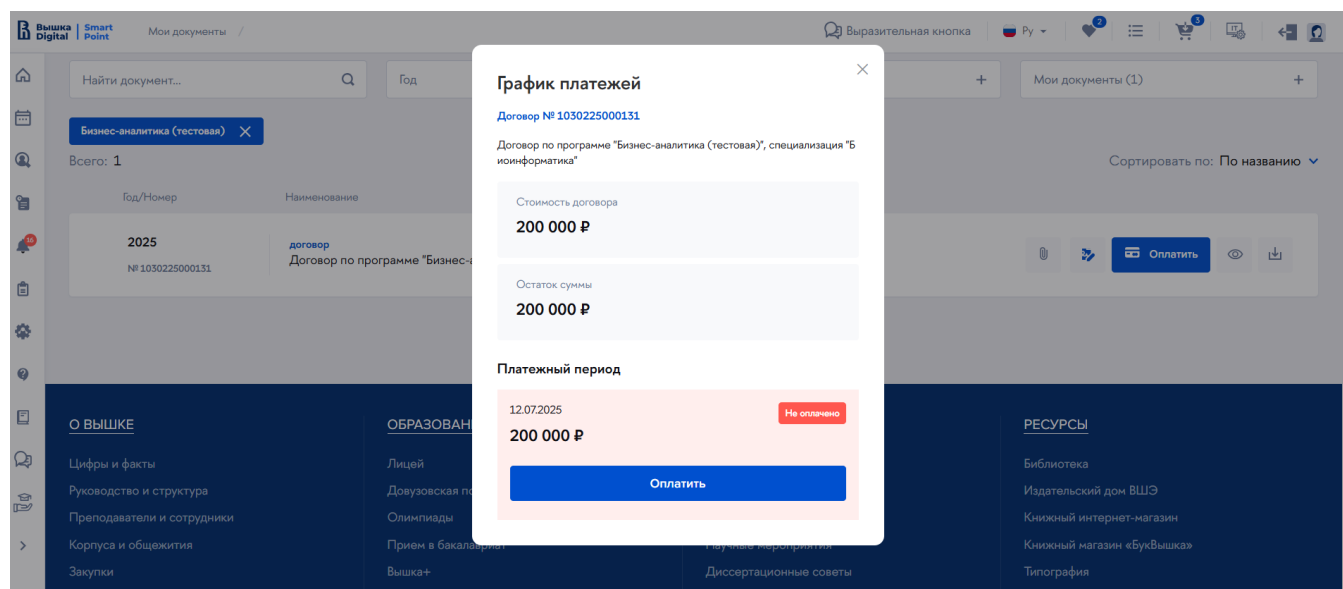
Вышка Digital | Smart Point

Мои документы /

Выразительная кнопка

Ру

2

3

Найти документ...

Год

Мои документы (1)

Бизнес-аналитика (тестовая)

Всего: 1

Сортировать по: По названию

Год/Номер

Наименование

2025

№ 1030225000131

договор

Договор по программе "Бизнес-а

Оплатить

16

График платежей

Договор № 1030225000131

Договор по программе "Бизнес-аналитика (тестовая)", специализация "Биоинформатика"

Стоимость договора

200 000 ₽

Остаток суммы

200 000 ₽

Платежный период

12.07.2025

Не оплачено

200 000 ₽

Оплатить

О ВЫШКЕ

Цифры и факты

Руководство и структура

Преподаватели и сотрудники

Корпуса и общежития

Закупки

ОБРАЗОВАН

Лицей

Довузовская по

Олимпиады

Прием в бакалавриат

Вышка+

Научные мероприятия

Диссертационные советы

РЕСУРСЫ

Библиотека

Издательский дом ВШЭ

Книжный интернет-магазин

Книжный магазин «БукВышка»

Типография